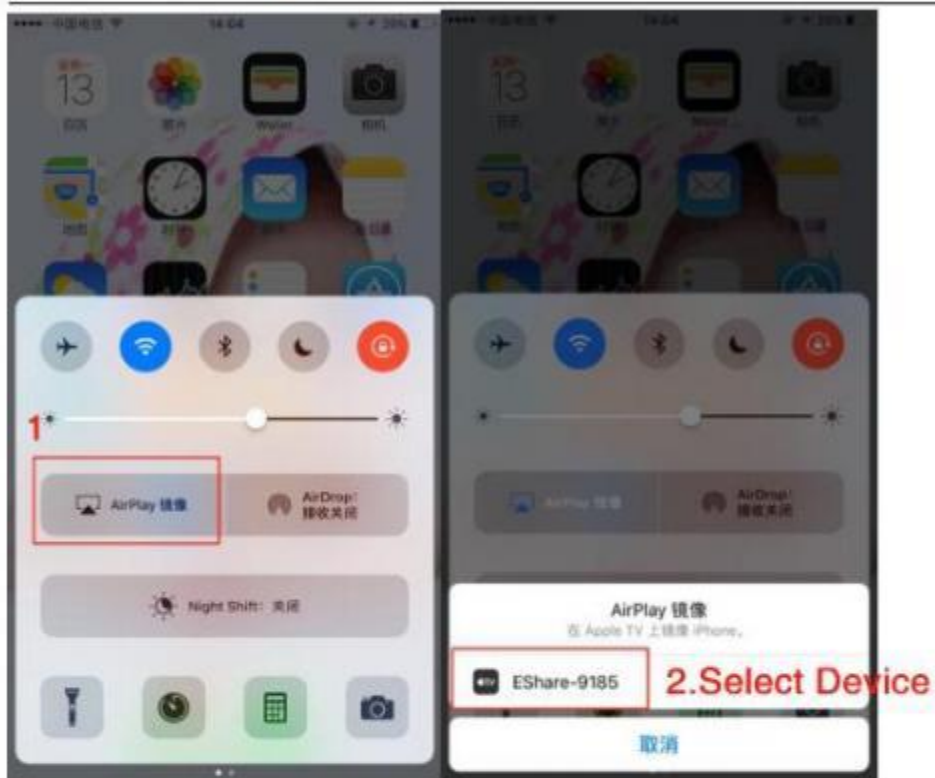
中国电信 14:04 39%

13
日历 照片 Wallet 相机

1

AirPlay 镜像

AirDrop: 接收关闭

Night Shift: 关闭

14:04 39%

AirPlay 镜像

AirDrop: 接收关闭

AirPlay 镜像
在 Apple TV 上镜像 iPhone。

EShare-9185

2.Select Device

取消